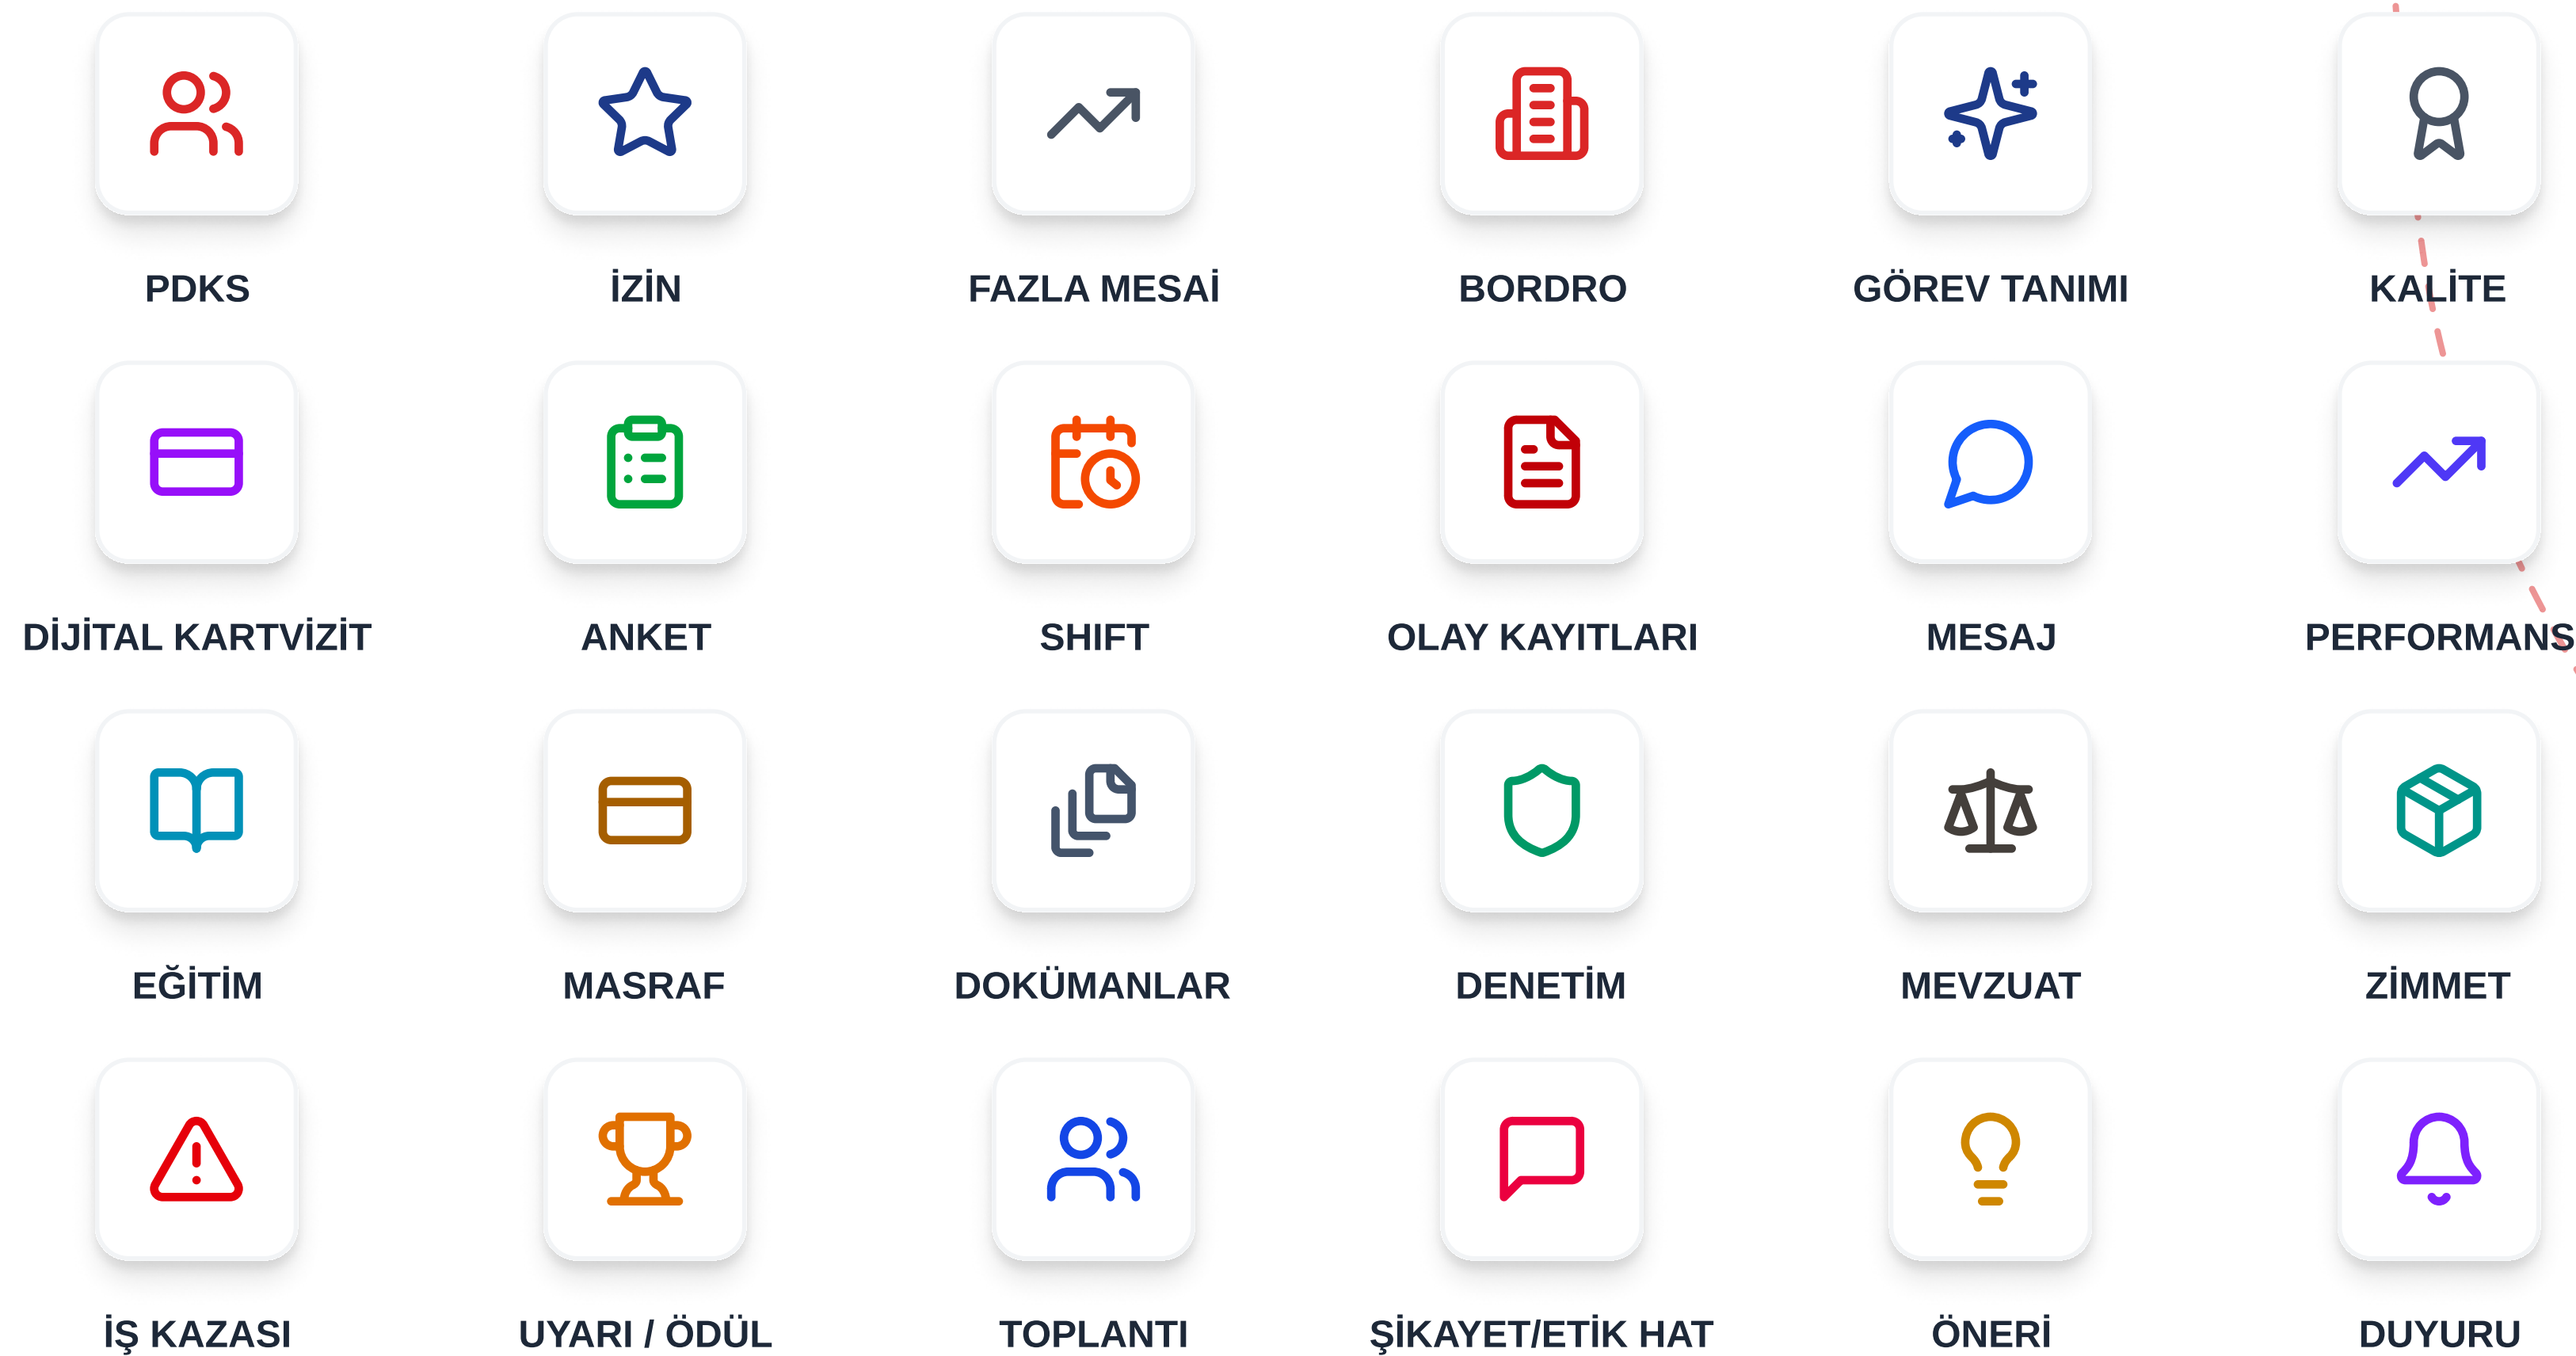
PDKS

İZİN

FAZLA MESAİ

BORDRO

GÖREV TANIMI

KALİTE

DİJİTAL KARTVİZİT

ANKET

SHIFT

OLAY KAYITLARI

MESAJ

PERFORMANS

EĞİTİM

MASRAF

DOKÜMANLAR

DENETİM

MEVZUAT

ZİMMET

İŞ KAZASI

UYARI / ÖDÜL

TOPLANTI

ŞİKAYET/ETİK HAT

ÖNERİ

DUYURU